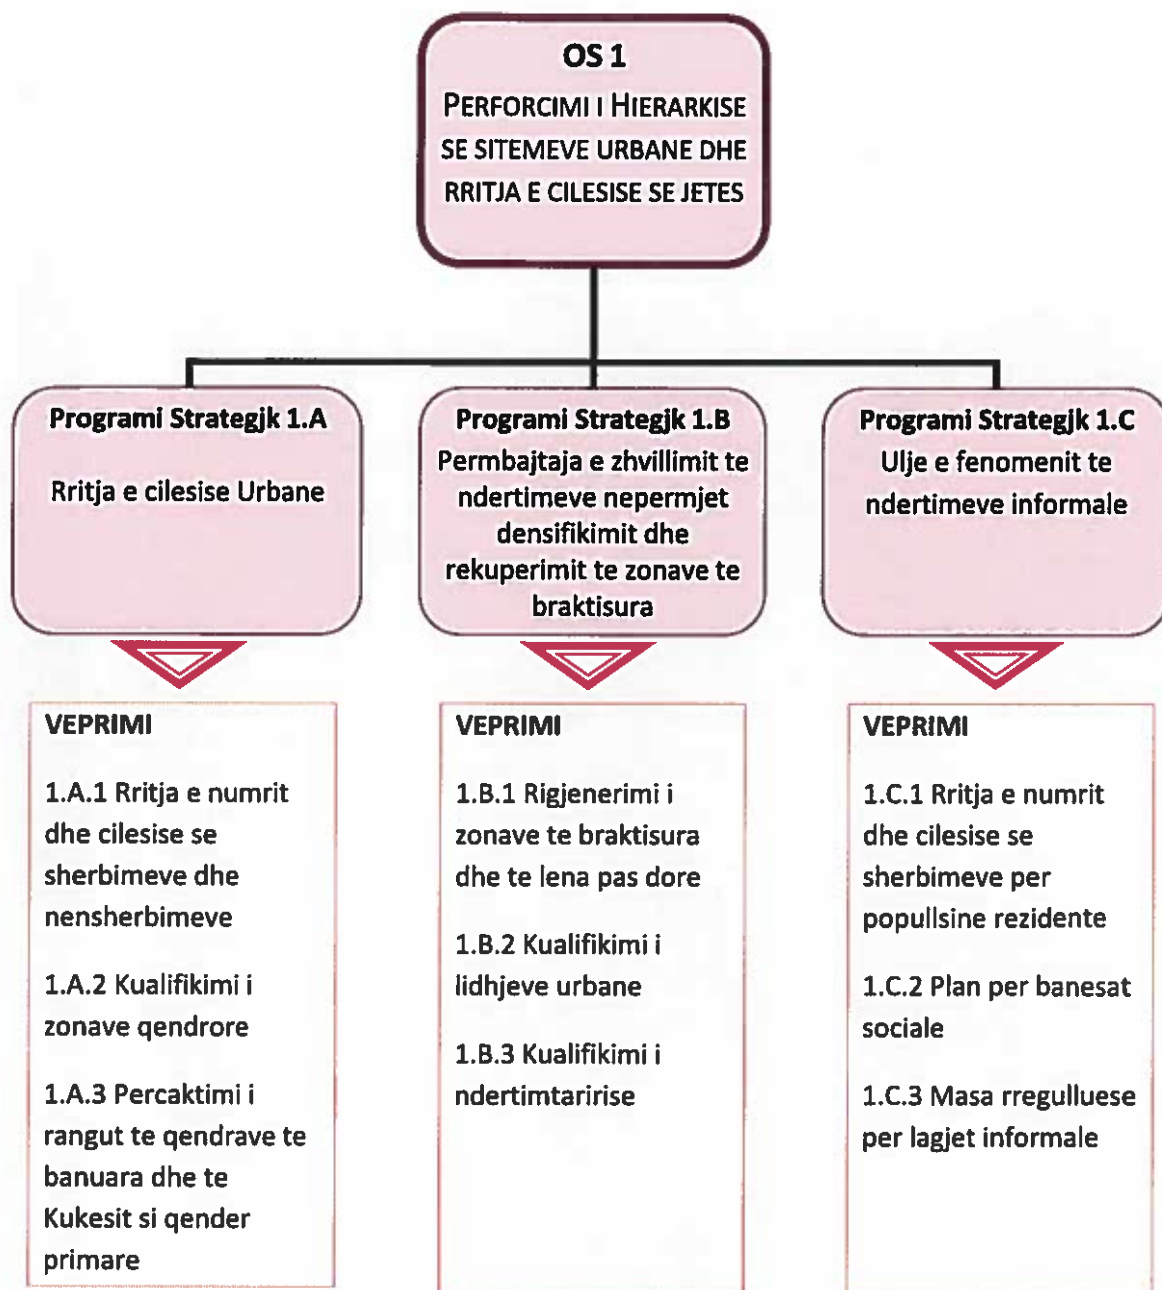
OS 1
PERFORCIMI I HIERARKISE SE SITEMEVE URBANE DHE RRITJA E CILESISE SE JETES

Programi Strategjk 1.A
Rritja e cilesise Urbane

Programi Strategjk 1.B
Permbajtaja e zhvillimit te ndertimeve nepermjet densifikimit dhe rekuperimit te zonave te braktisura

Programi Strategjk 1.C
Ulje e fenomenit te ndertimeve informale

VEPRIMI
1.A.1 Rritja e numrit dhe cilesise se sherbimeve dhe nensherbimeve

1.A.2 Kualifikimi i zonave qendrore

1.A.3 Percaktimi i rangut te qendrave te banuara dhe te Kukesit si qender primare

VEPRIMI
1.B.1 Rigjenerimi i zonave te braktisura dhe te lena pas dore

1.B.2 Kualifikimi i lidhjeve urbane

1.B.3 Kualifikimi i ndertimtaririse

VEPRIMI
1.C.1 Rritja e numrit dhe cilesise se sherbimeve per popullsine rezidente

1.C.2 Plan per banesat sociale

1.C.3 Masa rregulluese per lagjet informale